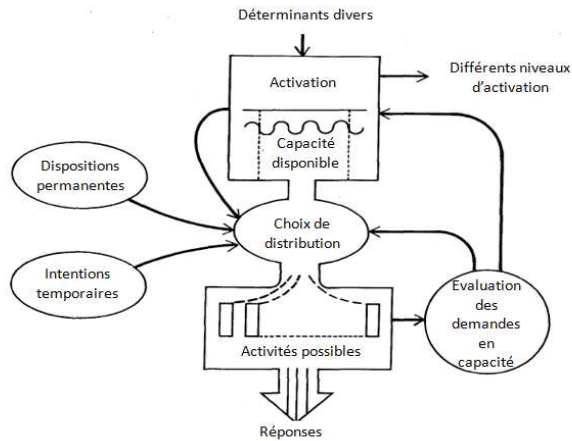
Déterminants divers

Activation

Différents niveaux d'activation

Capacité disponible

Dispositions permanentes

Choix de distribution

Intentions temporaires

Evaluation des demandes en capacité

Activités possibles

Réponses